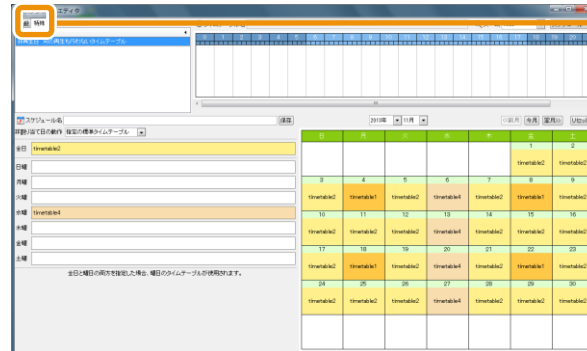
エディタ

新 特殊

日時全日 00 再生も行わないタイムテーブル

スケジュール名

保存

詳細り当て日の動作 指定の標準タイムテーブル

全日 timetable2

日曜

月曜

火曜

水曜 timetable4

木曜

金曜

土曜

全日と曜日の両方を指定した場合、曜日のタイムテーブルが使用されます。

2018年 11月

前月 今月 翌月

| 日 | 月 | 火 | 水 | 木 | 金 | 土 |
|---|---|---|---|---|---|---|
| | | | | | 1 timetable2 | 2 timetable2 |
| 3 timetable2 | 4 timetable1 | 5 timetable2 | 6 timetable4 | 7 timetable2 | 8 timetable1 | 9 timetable2 |
| 10 timetable2 | 11 timetable2 | 12 timetable2 | 13 timetable4 | 14 timetable2 | 15 timetable2 | 16 timetable2 |
| 17 timetable2 | 18 timetable1 | 19 timetable2 | 20 timetable4 | 21 timetable2 | 22 timetable1 | 23 timetable2 |
| 24 timetable2 | 25 timetable2 | 26 timetable2 | 27 timetable4 | 28 timetable2 | 29 timetable2 | 30 timetable2 |